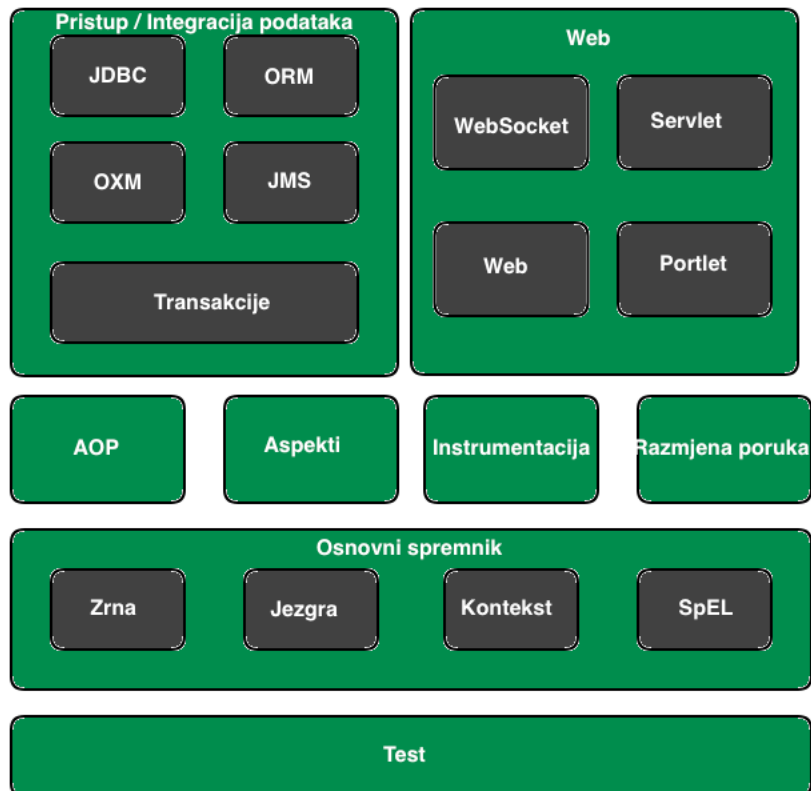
Pristup / Integracija podataka

JDBC

ORM

OXM

JMS

Transakcije

Web

WebSocket

Servlet

Web

Portlet

AOP

Aspekti

Instrumentacija

Razmjena poruka

Osnovni spremnik

Zrna

Jezgra

Kontekst

SpEL

Test